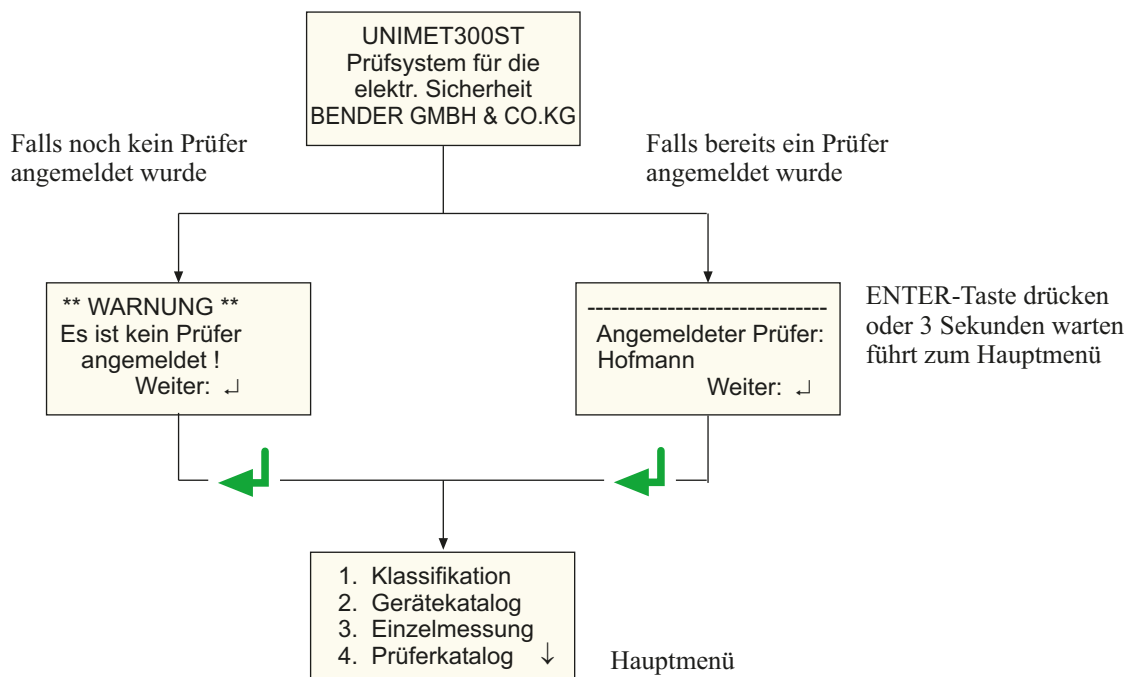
UNIMET300ST
Prüfsystem für die
elektr. Sicherheit
BENDER GMBH & CO.KG

Falls noch kein Prüfer angemeldet wurde

Falls bereits ein Prüfer angemeldet wurde

** WARNUNG **
Es ist kein Prüfer
angemeldet !
Weiter: ↵

------------------------------
Angemeldeter Prüfer:
Hofmann
Weiter: ↵

ENTER-Taste drücken oder 3 Sekunden warten führt zum Hauptmenü

1. Klassifikation
2. Gerätekatalog
3. Einzelmessung
4. Prüferkatalog ↓

Hauptmenü